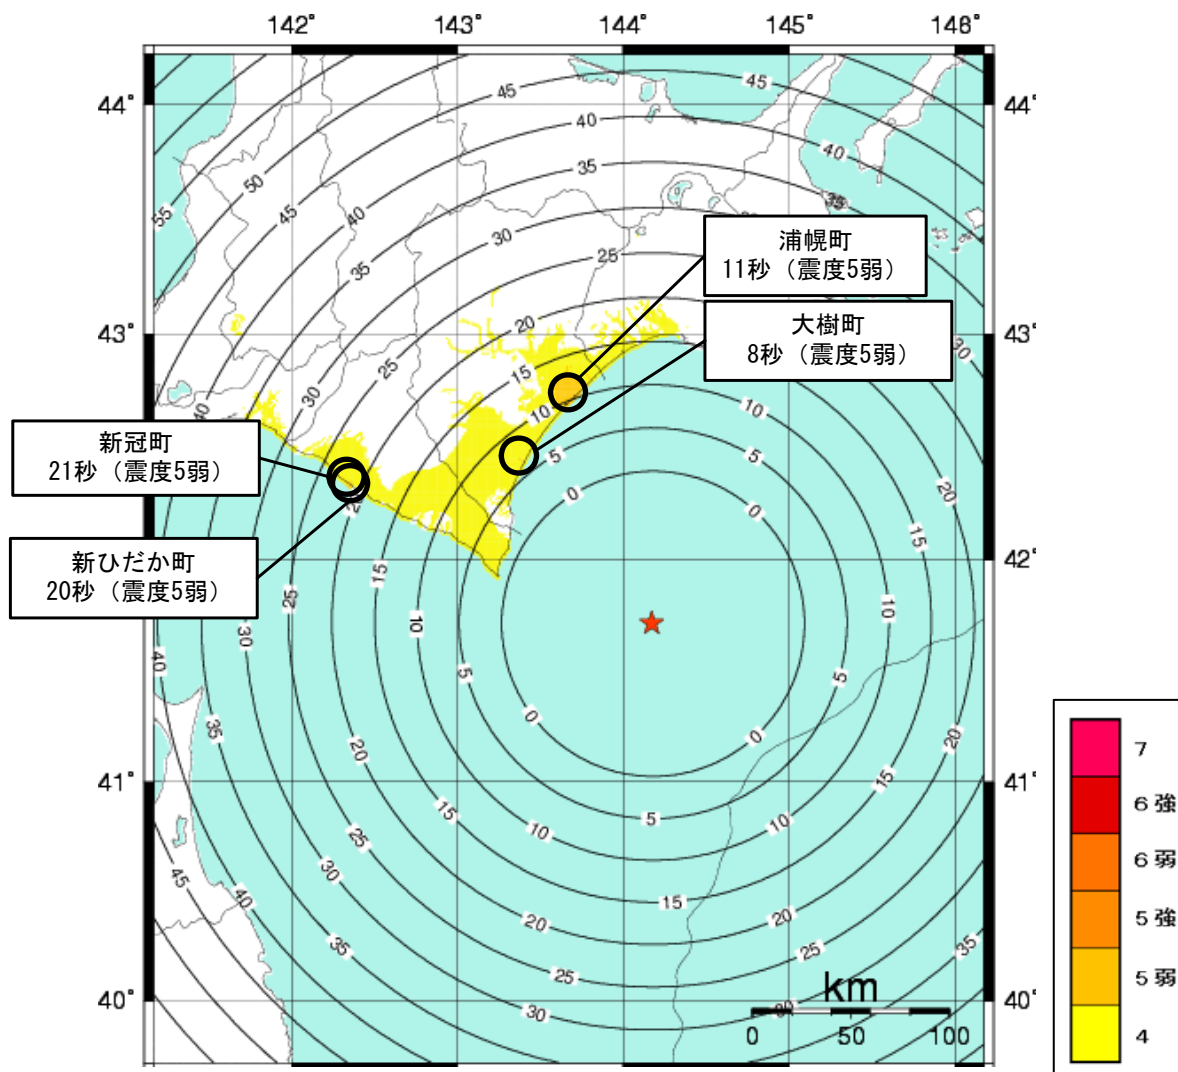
142° 143° 144° 145° 146°

44° 44°

43° 43°

42°

41° 41°

40° 40°

浦幌町
11秒（震度5弱）

大樹町
8秒（震度5弱）

新冠町
21秒（震度5弱）

新ひだか町
20秒（震度5弱）

45 40 35 30 25 20 15 10 5 0 5 10 15 20 25 30 35 40 45 50 55

km
0 50 100

7
6強
6弱
5強
5弱
4